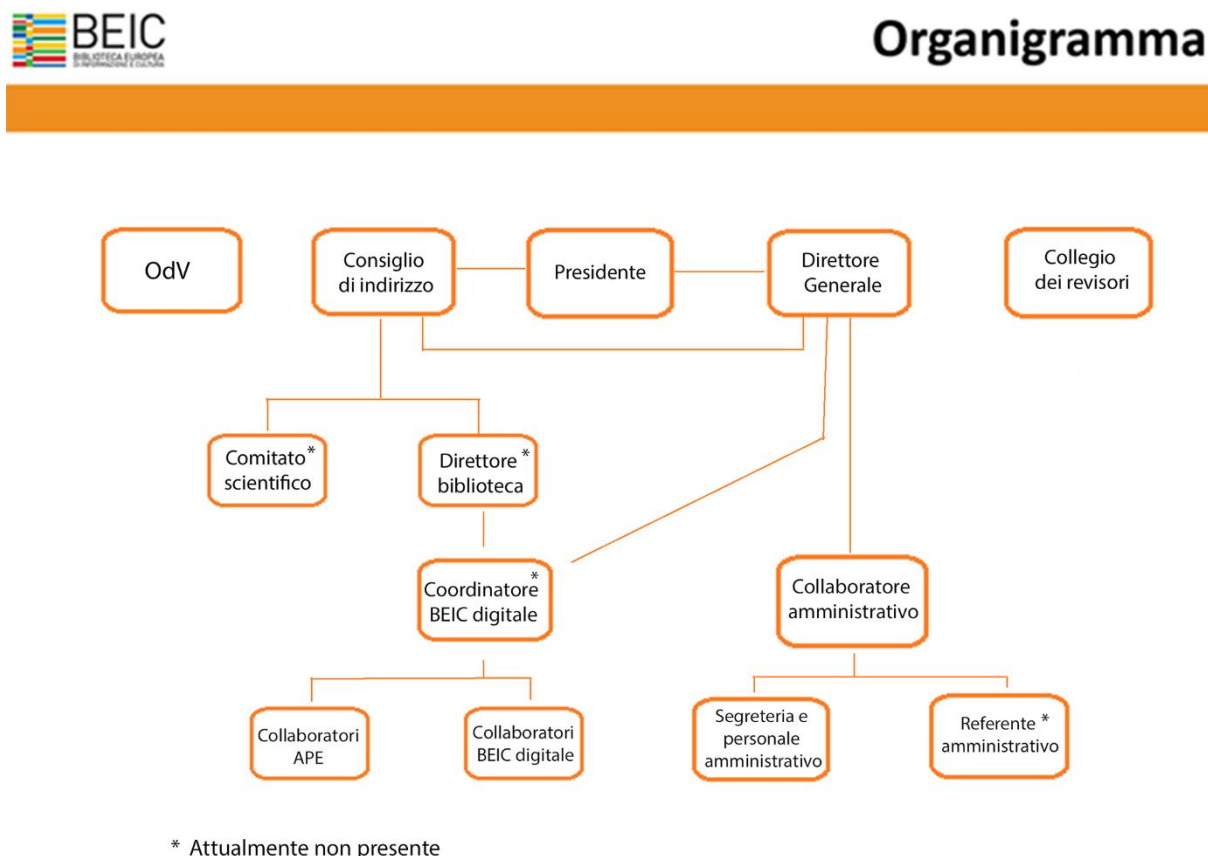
BEIC
BIBLIOTECA EUROPEA DI INFORMAZIONE E CULTURA

Organigramma

OdV

Consiglio di indirizzo

Presidente

Direttore Generale

Collegio dei revisori

Comitato* scientifico

Direttore* biblioteca

Coordinatore* BEIC digitale

Collaboratore amministrativo

Collaboratori APE

Collaboratori BEIC digitale

Segreteria e personale amministrativo

Referente* amministrativo

* Attualmente non presente